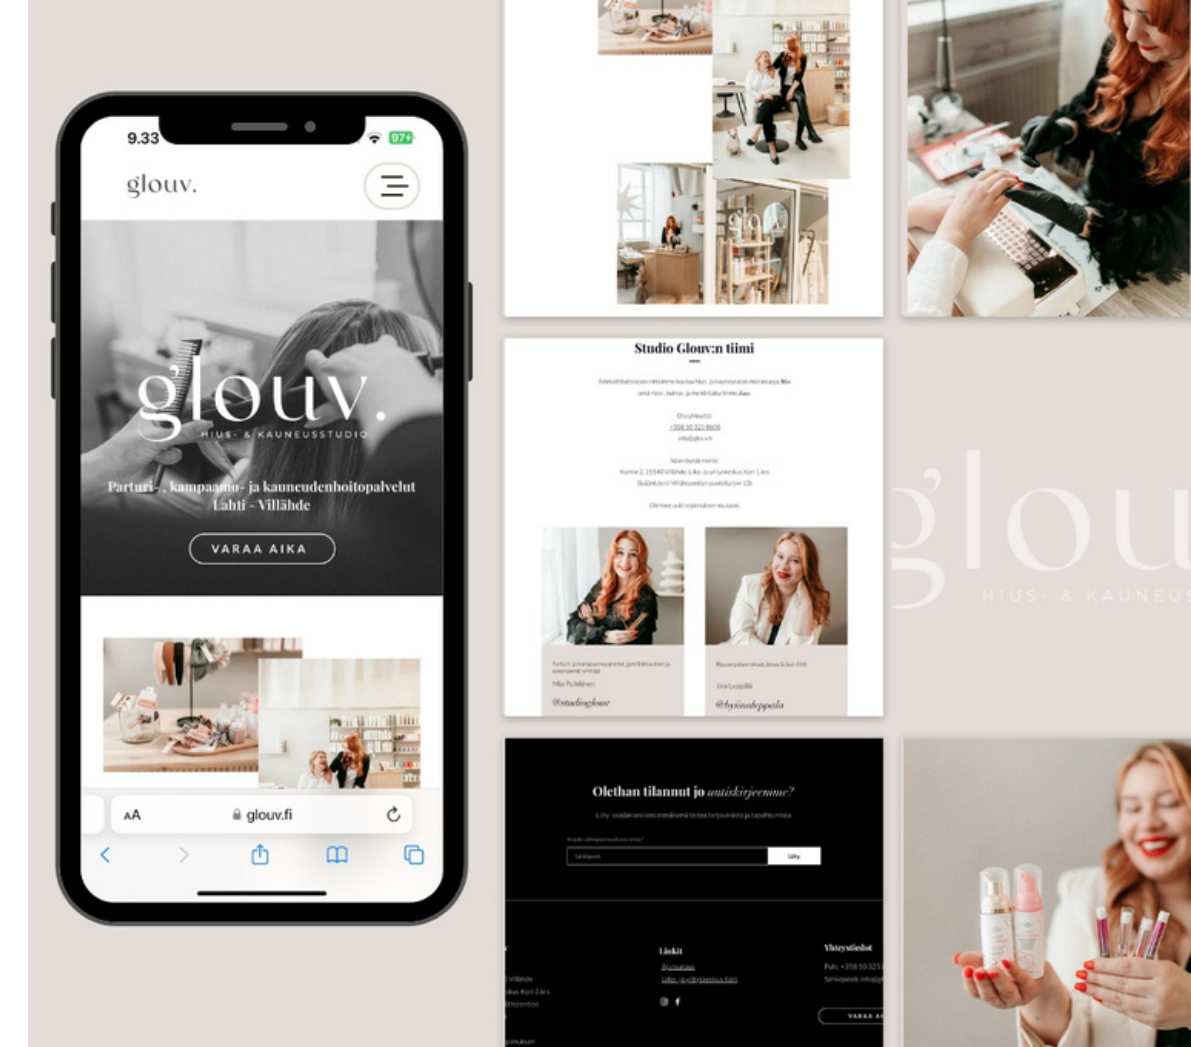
9.33

97+

glouv.

glouv.
HIUS- & KAUNEUSSTUDIO

Parturi-, kampaamo- ja kauneudenhoitopalvelut
Lahti - Villähde

VARAA AIKA

AA

glouv.fi

Studio Glouv:n tiimi

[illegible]

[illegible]

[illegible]

@studioglouv

@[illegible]

Olethan tilannut jo uutiskirjeemme?

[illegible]

Liity

Linkit

Yhteystiedot

VARAA AI

glouv
HIUS- & KAUNEUS